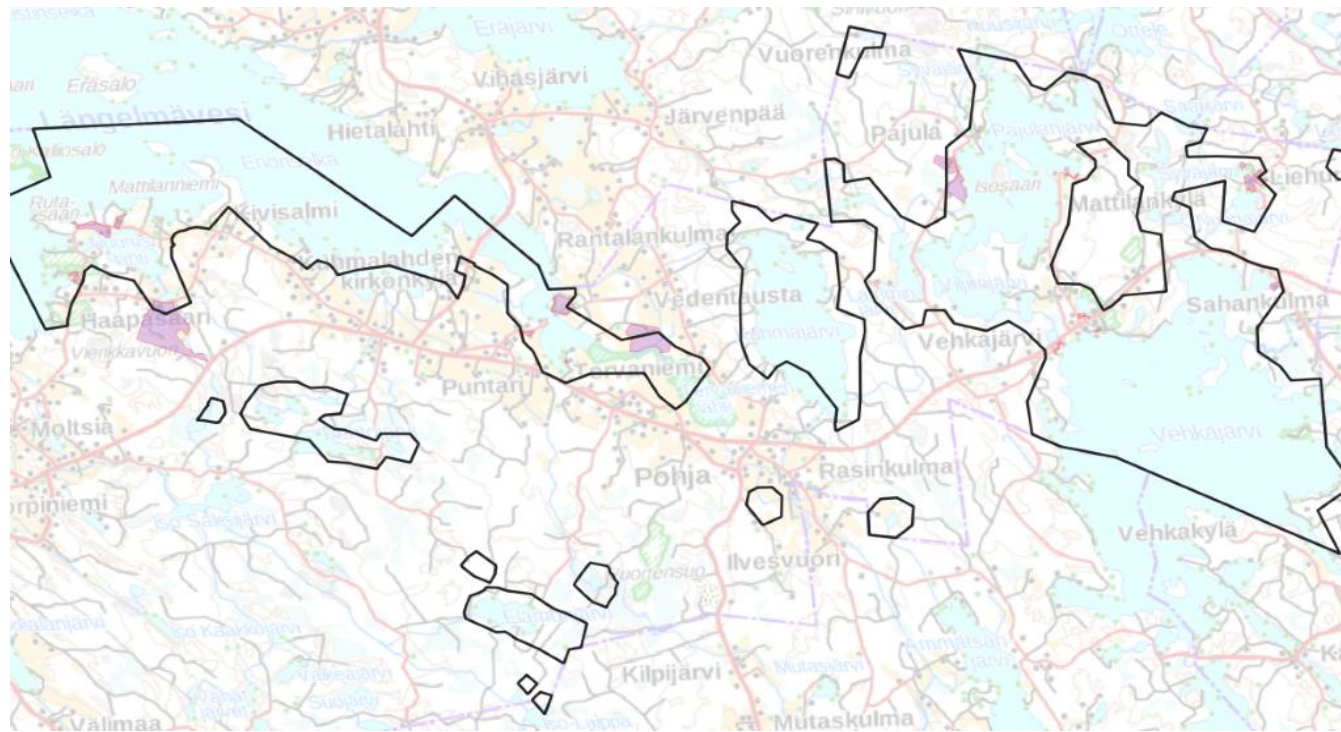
Eräjärvi
Vuorenkulma
Eräsalo
Längelmävesi
Vihasjärvi
Hietalahti
Järvenpää
Pajula
Mattilanniemi
Isosaari
Kivisalmi
Mattilankylä
Liehu
Rantalankulma
Kuhmalahden kirkonkylä
Vedentausta
Sahankulma
Haapasaari
Vehkajärvi
Viienkkavuori
Puntari
Tervaniemi
Moltsia
Vehkajärvi
Pohja
Rasinkulma
Orpiniemi
Iso Saksajärvi
Vehkakylä
Ilvesvuori
Vuorensuo
Iso Kaakkojärvi
Kilpijärvi
Mutasjärvi
Ammatsanjärvi
Susijärvi
Välimaa
Mutaskulma